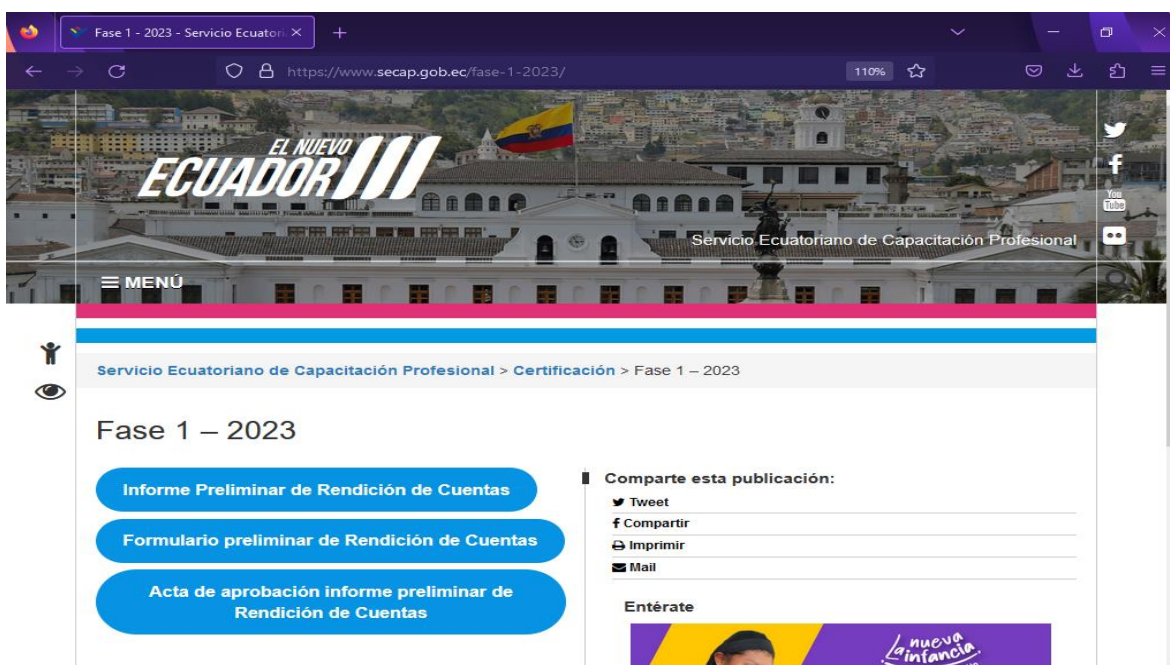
Fase 1 - 2023 - Servicio Ecuatori ×

https://www.secap.gob.ec/fase-1-2023/

110%

EL NUEVO ECUADOR

Servicio Ecuatoriano de Capacitación Profesional

You Tube

≡ MENÚ

Servicio Ecuatoriano de Capacitación Profesional > Certificación > Fase 1 – 2023

Fase 1 – 2023

Informe Preliminar de Rendición de Cuentas

Formulario preliminar de Rendición de Cuentas

Acta de aprobación informe preliminar de Rendición de Cuentas

Comparte esta publicación:

Tweet

Compartir

Imprimir

Mail

Entérate

la nueva infancia